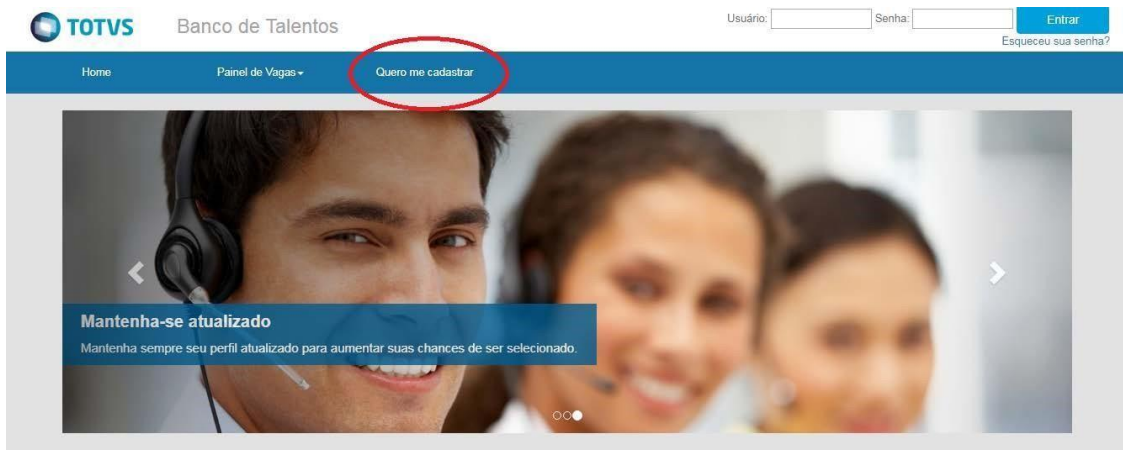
TOTVS Banco de Talentos

Usuário: Senha: Entrar
Esqueceu sua senha?

Home Painel de Vagas Quero me cadastrar

Mantenha-se atualizado

Mantenha sempre seu perfil atualizado para aumentar suas chances de ser selecionado.